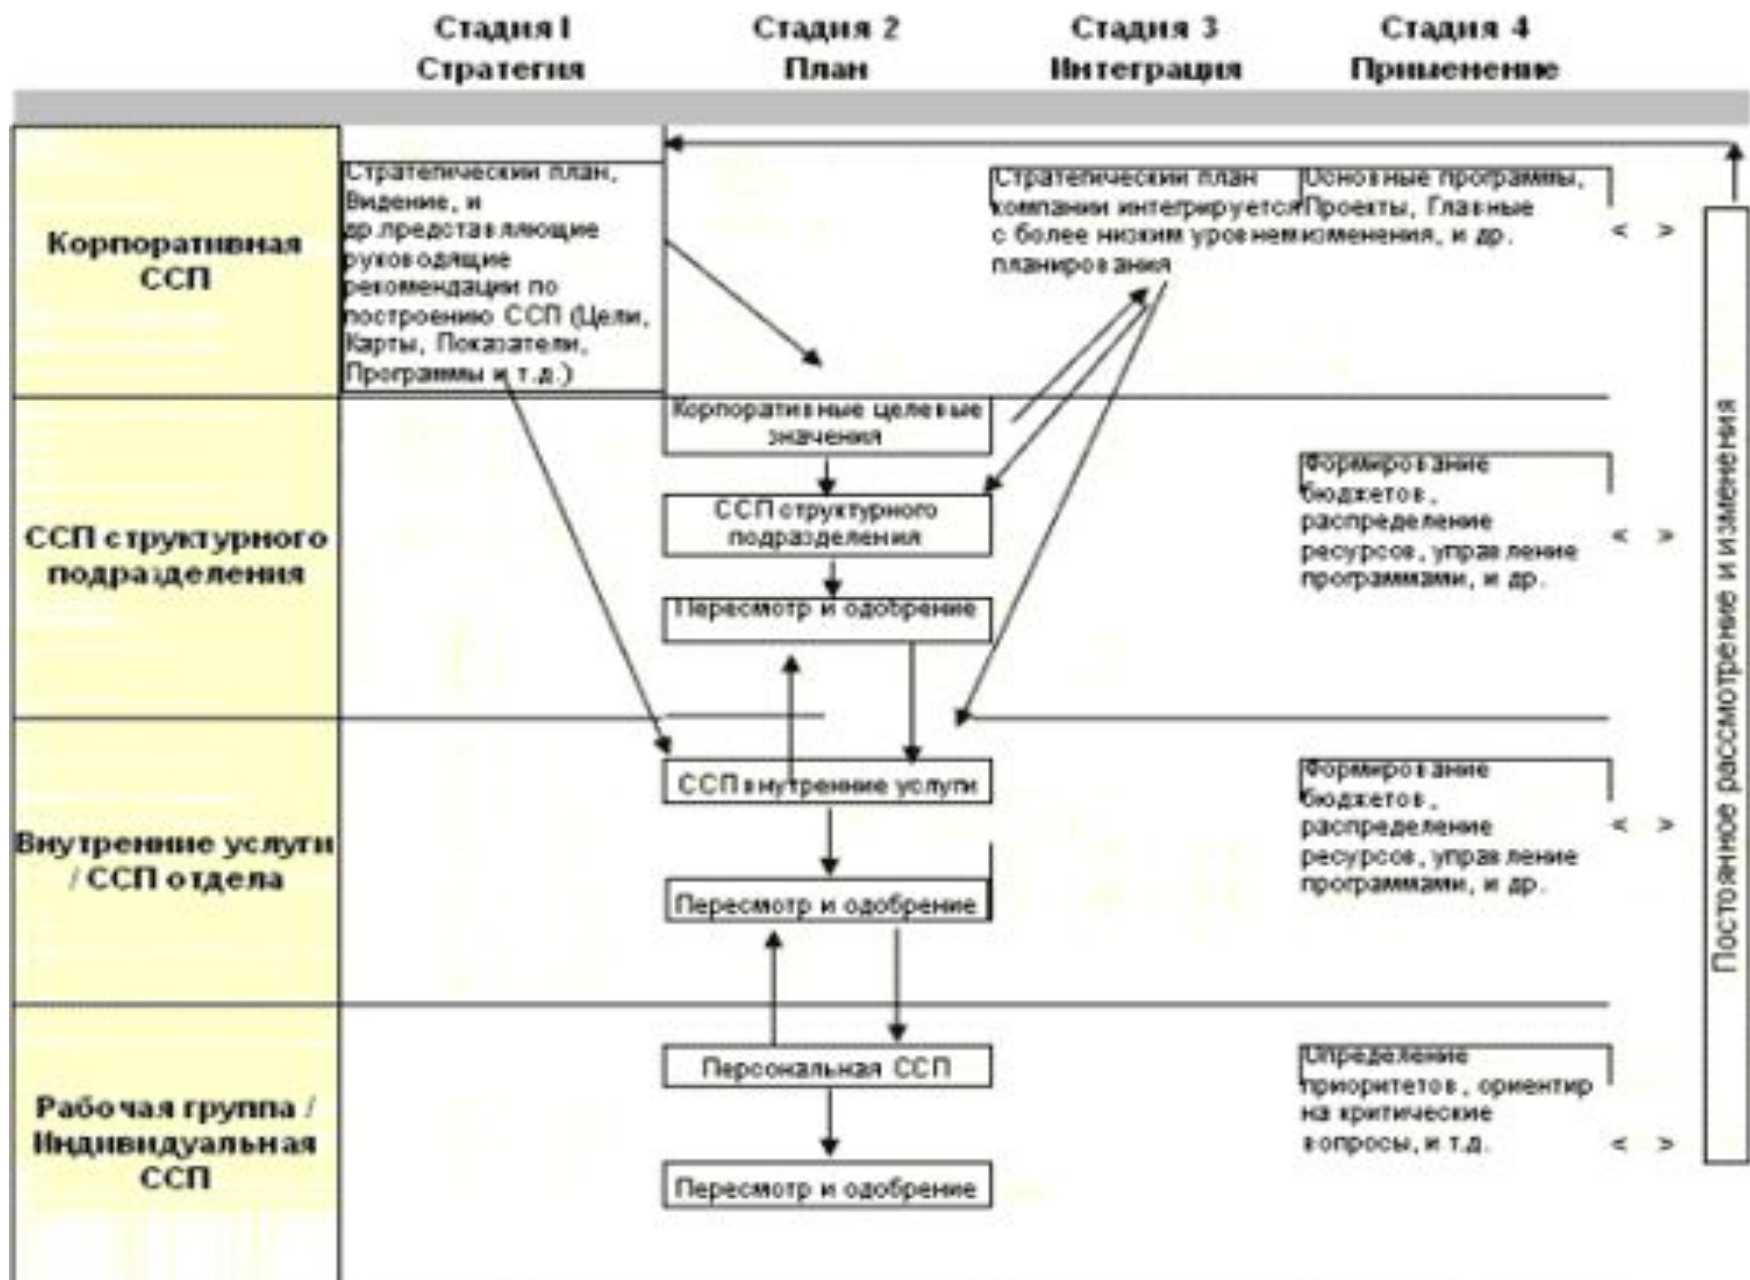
Стадия I
Стратегия

Стадия 2
План

Стадия 3
Интеграция

Стадия 4
Применение

Корпоративная ССП

Стратегический план, Видение, и др.представляющие руководящие рекомендации по построению ССП (Цели, Карты, Показатели, Программы и т.д.)

Стратегический план компании интегрируется с более низким уровнем планирования

Основные программы, Проекты, Главные изменения, и др.

< >

Корпоративные целевые значения

ССП структурного подразделения

ССП структурного подразделения

Пересмотр и одобрение

Формирование бюджетов, распределение ресурсов, управление программами, и др.

< >

Внутренние услуги / ССП отдела

ССП внутренние услуги

Пересмотр и одобрение

Формирование бюджетов, распределение ресурсов, управление программами, и др.

< >

Рабочая группа / Индивидуальная ССП

Персональная ССП

Пересмотр и одобрение

Определение приоритетов, ориентир на критические вопросы, и т.д.

< >

Постоянное рассмотрение и изменения